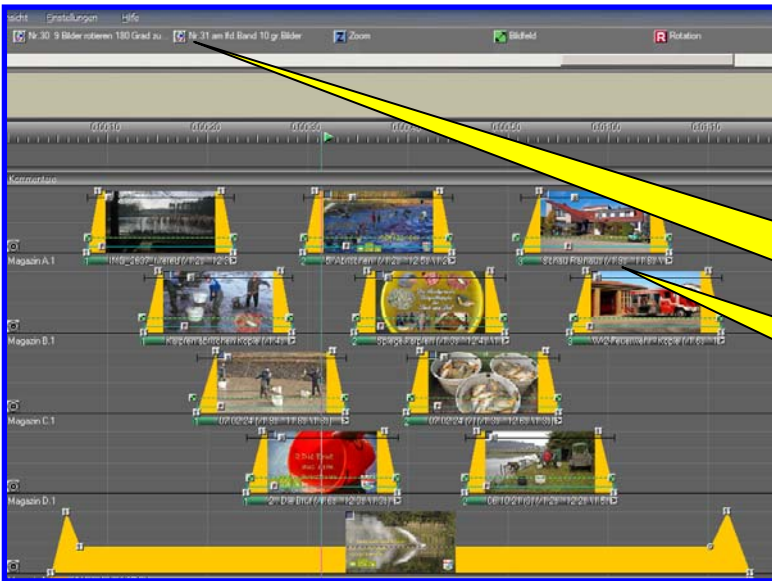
sicht Einstellungen Hilfe

Nr.30 9 Bilder rotieren 180 Grad zu... Nr.31 am lfd Band 10 gr. Bilder Z Zoom Bildfeld R Rotation

0:00:10 0:00:20 0:00:30 0:00:40 0:00:50 0:01:00 0:01:10

Kommentare

Magazin A.1

Magazin B.1

Magazin C.1

Magazin D.1

2 Stück Brot was sonst